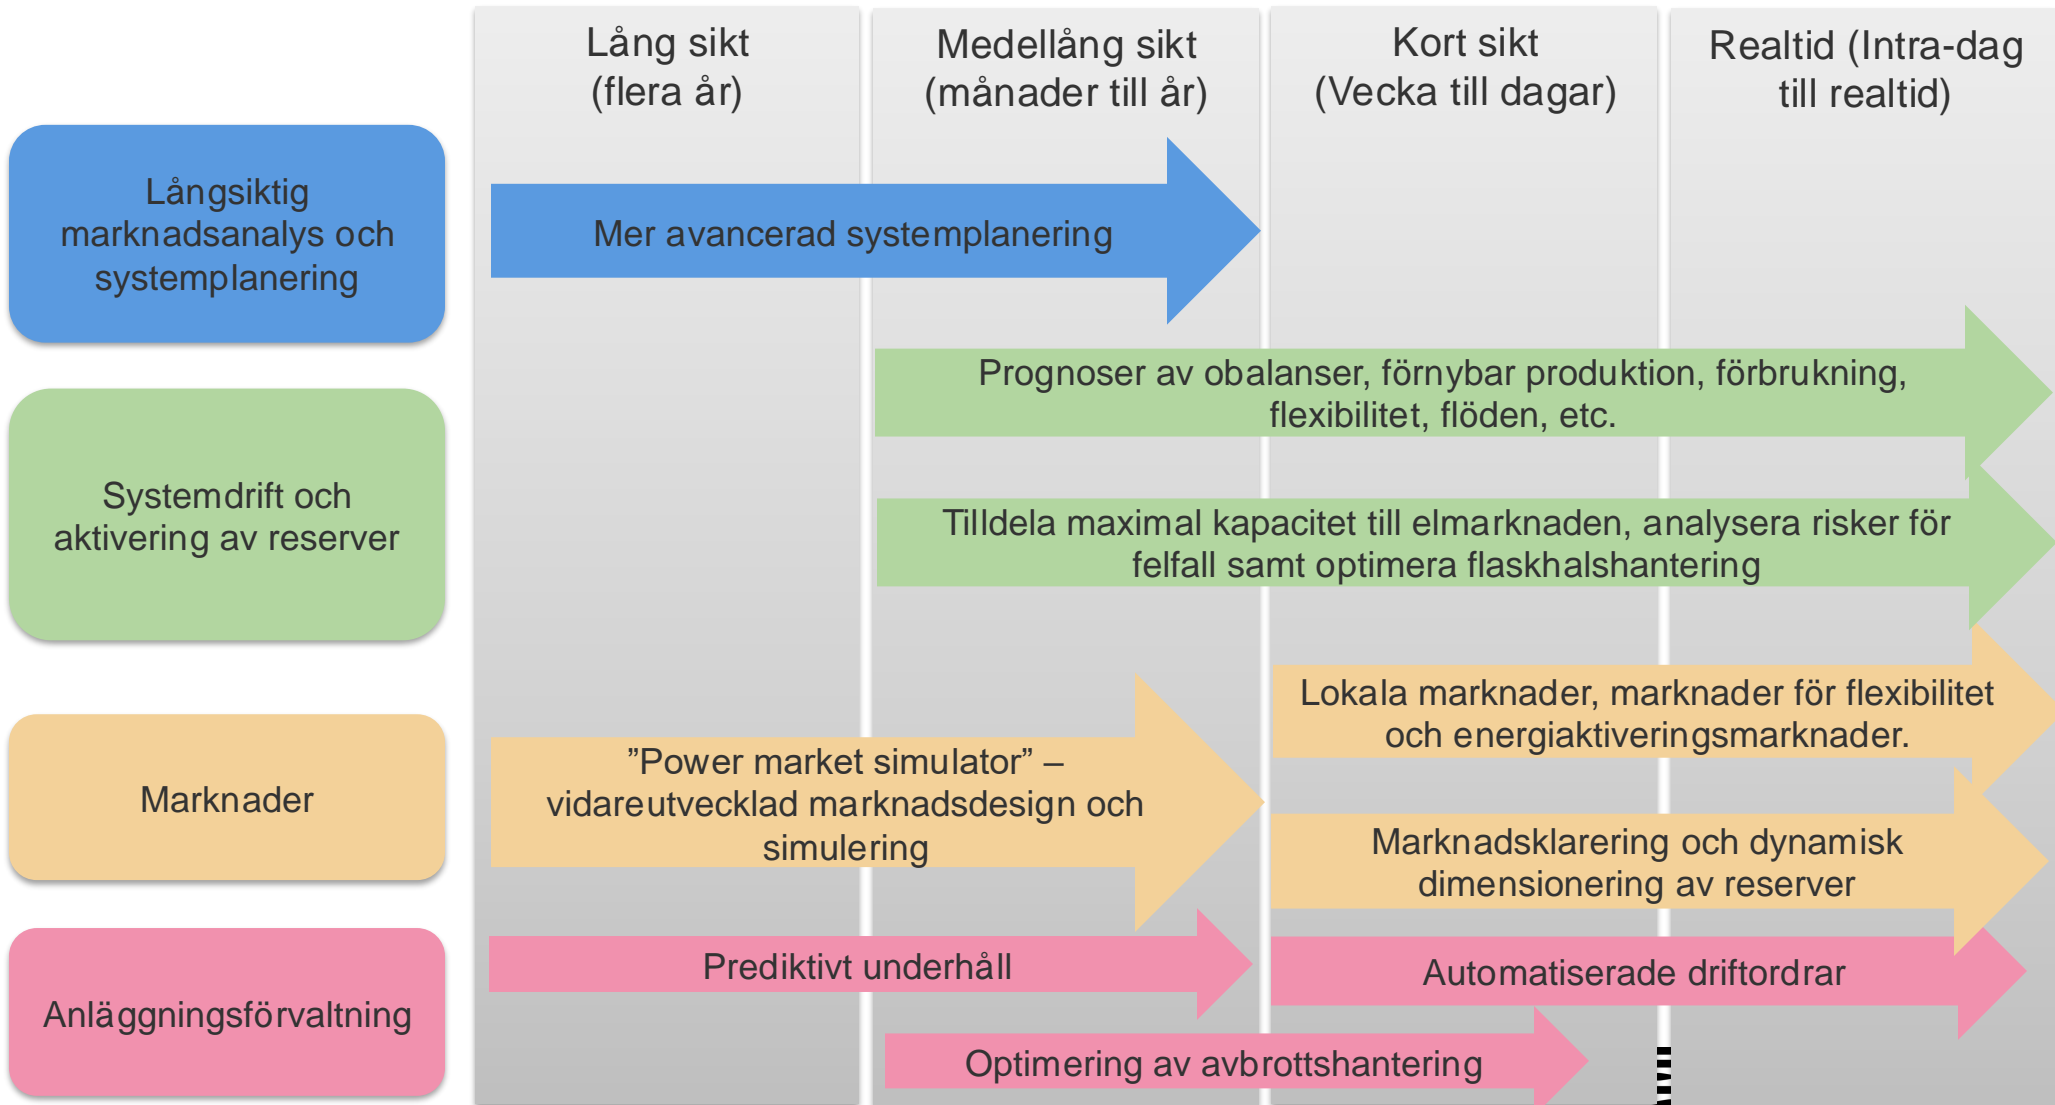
Lång sikt (flera år)

Medellång sikt (månader till år)

Kort sikt (Vecka till dagar)

Realtid (Intra-dag till realtid)

Långsiktig marknadsanalys och systemplanering

Mer avancerad systemplanering

Prognoser av obalanser, förnybar produktion, förbrukning, flexibilitet, flöden, etc.

Systemdrift och aktivering av reserver

Tilldela maximal kapacitet till elmarknaden, analysera risker för felfall samt optimera flaskhalshantering

Lokala marknader, marknader för flexibilitet och energiaktiveringsmarknader.

Marknader

”Power market simulator” – vidareutvecklad marknadsdesign och simulering

Marknadsklarering och dynamisk dimensionering av reserver

Prediktivt underhåll

Automatiserade driftordrar

Anläggningsförvaltning

Optimering av avbrottshantering